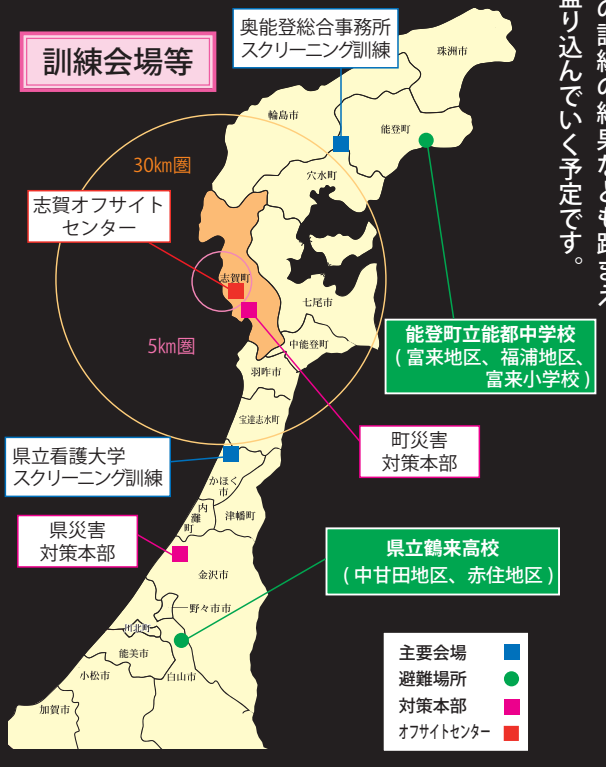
訓練会場等

奥能登総合事務所
スクリーニング訓練

珠洲市
輪島市
能登町
穴水町

30km圏

志賀オフサイト
センター

志賀町
七尾市

5km圏

中能登町
羽咋市

能登町立能都中学校
（富来地区、福浦地区、
富来小学校）

宝達志水町

町災害
対策本部

県立看護大学
スクリーニング訓練

かほく市
内灘町
津幡町

県災害
対策本部

県立鶴来高校
（中甘田地区、赤住地区）

金沢市
野々市市
川北町
能美市
小松市
白山市
加賀市

主要会場
避難場所
対策本部
オフサイトセンター

の訓練の結果なども踏まえ
盛り込んでいく予定です。